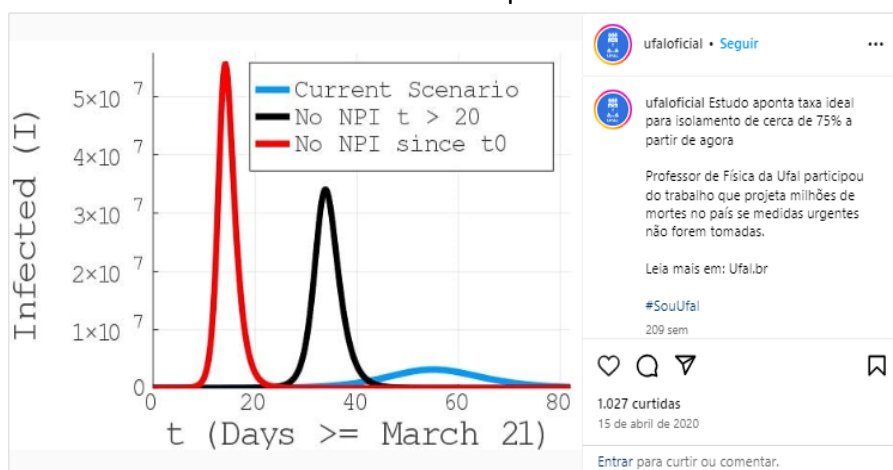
Current Scenario
No NPI t > 20
No NPI since t0

Infected (I)

$5\times10^7$
$4\times10^7$
$3\times10^7$
$2\times10^7$
$1\times10^7$
0

0 20 40 60 80
t (Days >= March 21)

ufaloficial • Seguir

ufaloficial Estudo aponta taxa ideal para isolamento de cerca de 75% a partir de agora

Professor de Física da Ufal participou do trabalho que projeta milhões de mortes no país se medidas urgentes não forem tomadas.

Leia mais em: Ufal.br

#SouUfal

209 sem

1.027 curtidas
15 de abril de 2020

Entrar para curtir ou comentar.